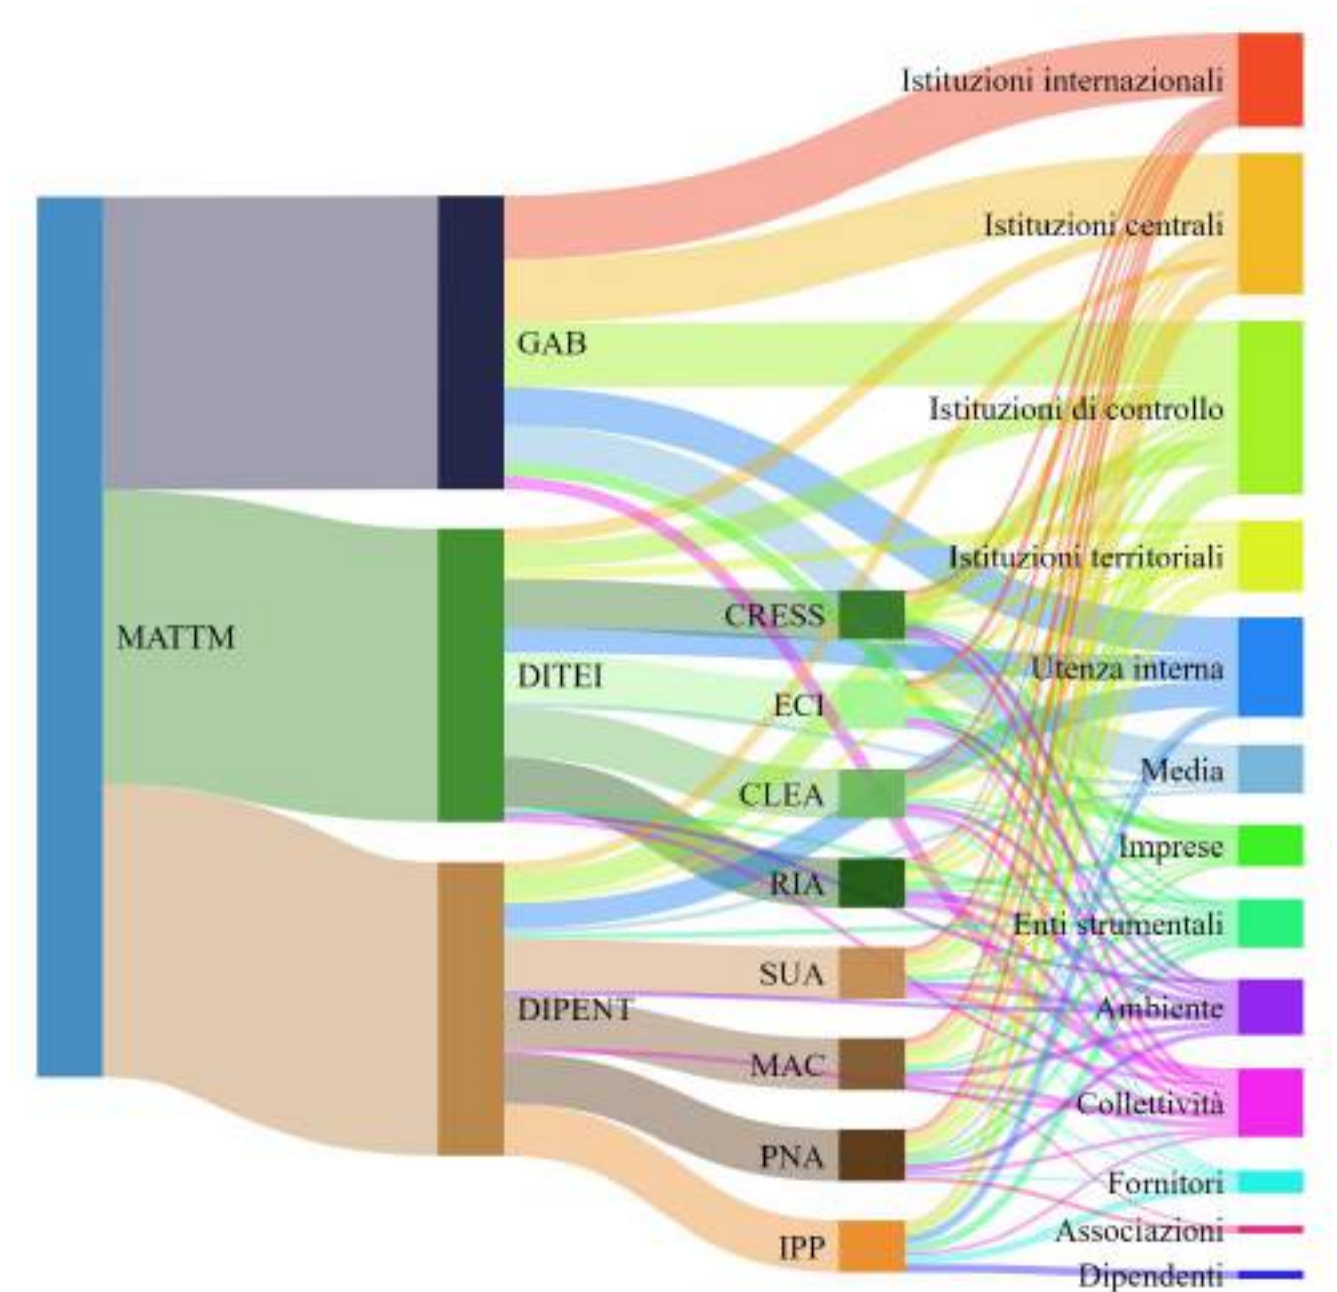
Istituzioni internazionali

Istituzioni centrali

GAB

Istituzioni di controllo

Istituzioni territoriali

CRESS

MATTM

Utenza interna

DITEI

ECI

Media

CLEA

Imprese

RIA

Enti strumentali

SUA

DIPENT

Ambiente

MAC

Collettività

PNA

Fornitori

Associazioni

IPP

Dipendenti